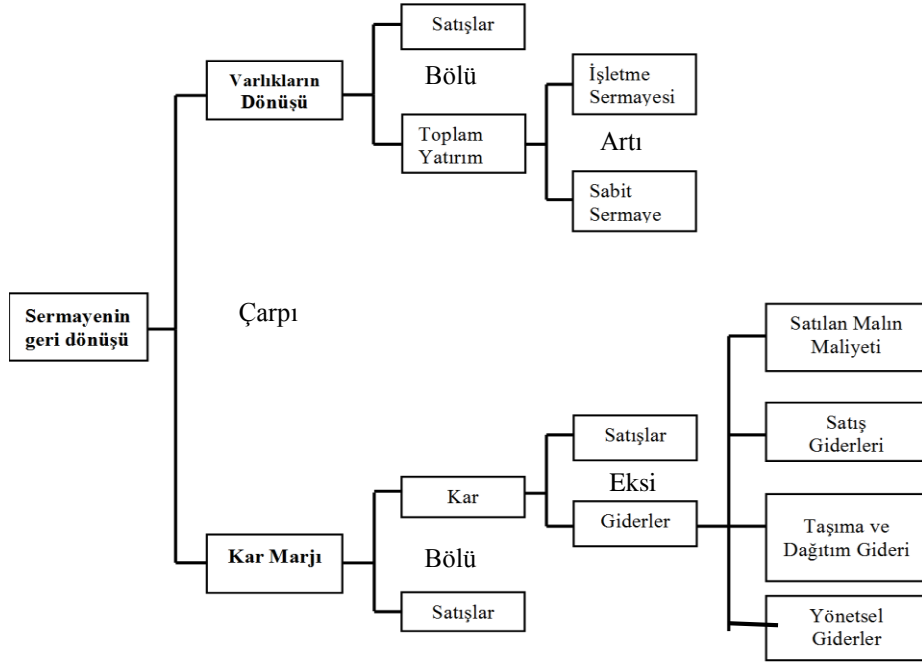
Sermayenin geri dönüşü

Çarpı

Varlıkların Dönüşü

Satışlar

Bölü

Toplam Yatırım

İşletme Sermayesi

Artı

Sabit Sermaye

Kar Marjı

Kar

Bölü

Satışlar

Satışlar

Eksi

Giderler

Satılan Malın Maliyeti

Satış Giderleri

Taşıma ve Dağıtım Gideri

Yönetsel Giderler